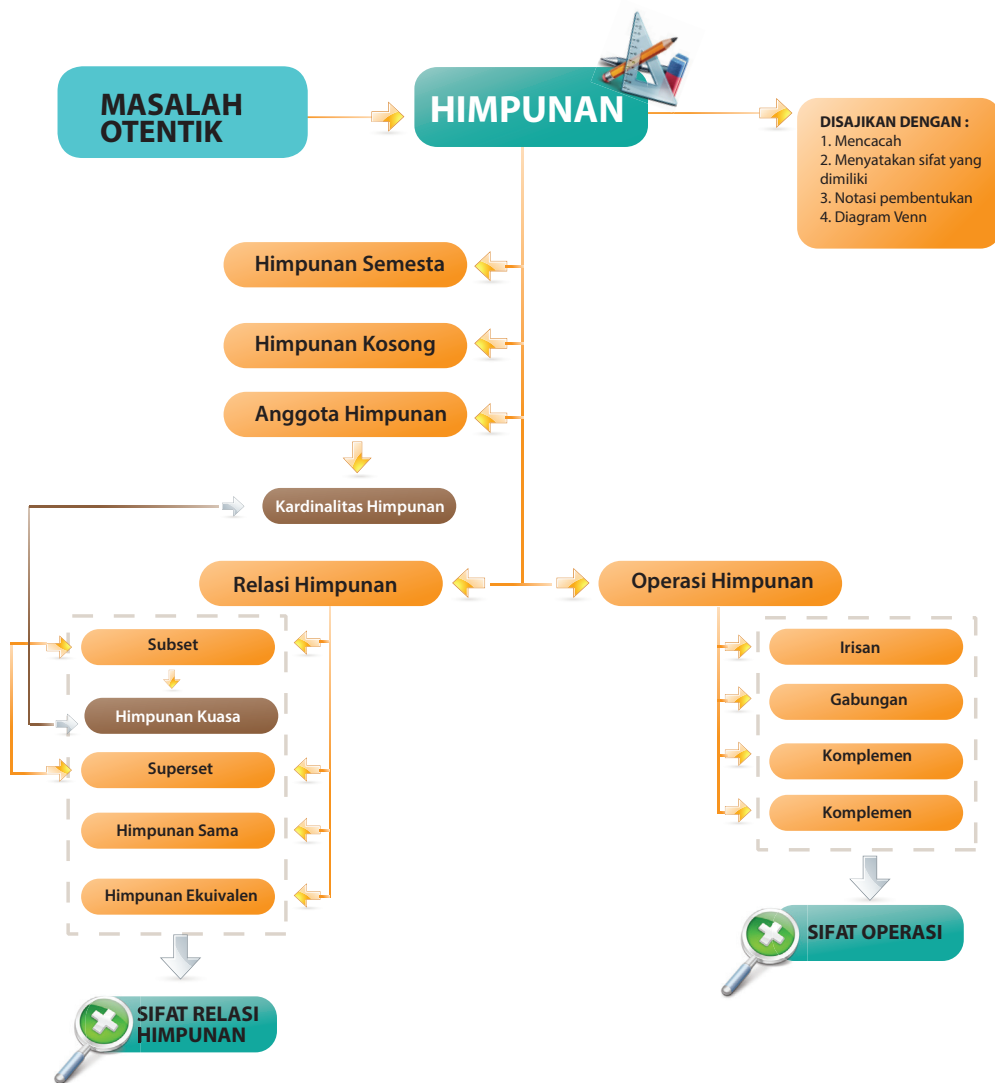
MASALAH OTENTIK

HIMPUNAN

DISAJIKAN DENGAN :
1. Mencacah
2. Menyatakan sifat yang dimiliki
3. Notasi pembentukan
4. Diagram Venn

Himpunan Semesta

Himpunan Kosong

Anggota Himpunan

Kardinalitas Himpunan

Relasi Himpunan

Operasi Himpunan

Subset

Himpunan Kuasa

Superset

Himpunan Sama

Himpunan Ekuivalen

Irisan

Gabungan

Komplemen

Komplemen

SIFAT OPERASI

SIFAT RELASI HIMPUNAN